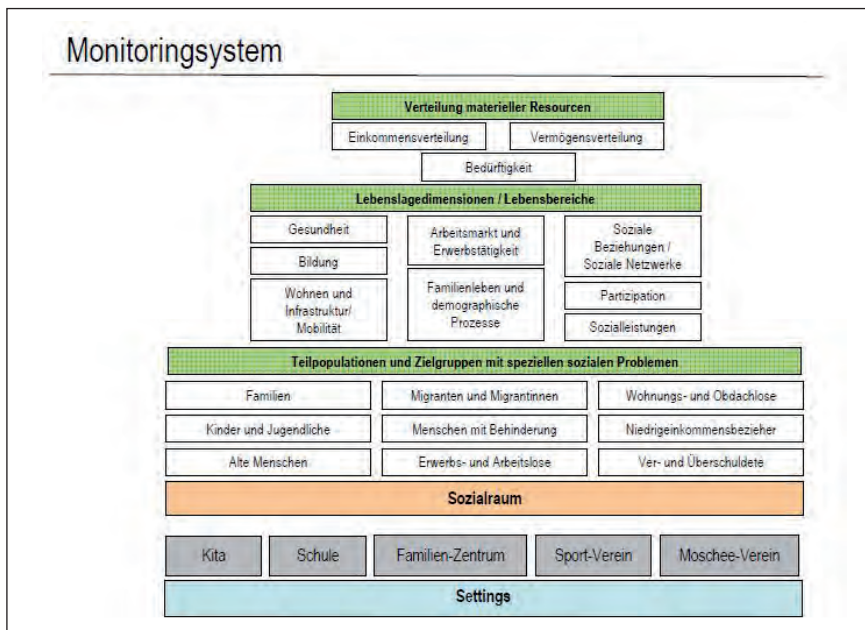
Monitoringsystem

Verteilung materieller Resourcen

Einkommensverteilung

Vermögensverteilung

Bedürftigkeit

Lebenslagedimensionen / Lebensbereiche

Gesundheit

Bildung

Wohnen und Infrastruktur/ Mobilität

Arbeitsmarkt und Erwerbstätigkeit

Familienleben und demographische Prozesse

Soziale Beziehungen / Soziale Netzwerke

Partizipation

Sozialleistungen

Teilpopulationen und Zielgruppen mit speziellen sozialen Problemen

Familien

Migranten und Migrantinnen

Wohnungs- und Obdachlose

Kinder und Jugendliche

Menschen mit Behinderung

Niedrigeinkommensbezieher

Alte Menschen

Erwerbs- und Arbeitslose

Ver- und Überschuldete

Sozialraum

Kita

Schule

Familien-Zentrum

Sport-Verein

Moschee-Verein

Settings